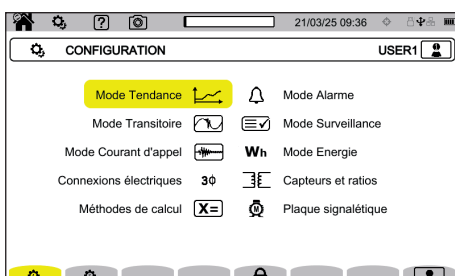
21/03/25 09:36

CONFIGURATION

USER1

Mode Tendance

Mode Alarme

Mode Transitoire

Mode Surveillance

Mode Courant d'appel

Wh

Mode Energie

Connexions électriques

3ϕ

Capteurs et ratios

Méthodes de calcul

X=

Plaque signalétique